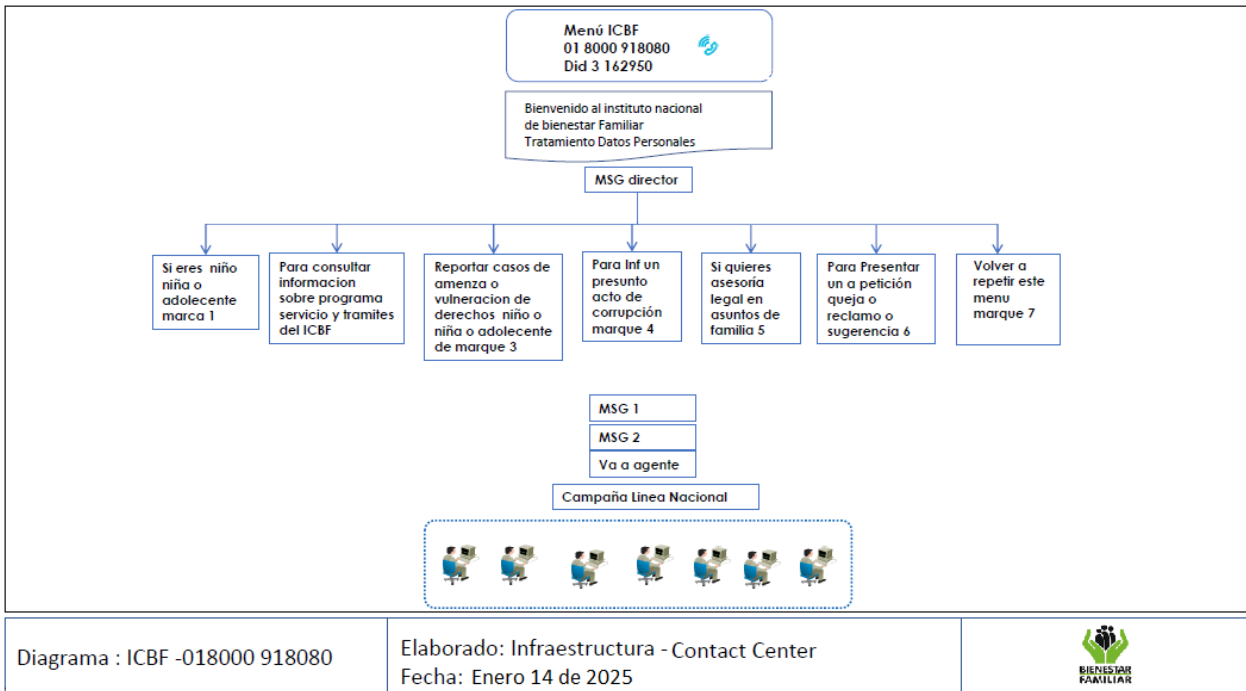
Menú ICBF
01 8000 918080
Did 3 162950

Bienvenido al instituto nacional de bienestar Familiar
Tratamiento Datos Personales

MSG director

Si eres niño niña o adolecente marca 1

Para consultar informacion sobre programa servicio y tramites del ICBF

Reportar casos de amenza o vulneracion de derechos niño o niña o adolecente de marque 3

Para Inf un presunto acto de corrupción marque 4

Si quieres asesoría legal en asuntos de familia 5

Para Presentar un a petición queja o reclamo o sugerencia 6

Volver a repetir este menu marque 7

MSG 1

MSG 2

Va a agente

Campaña Linea Nacional

| Diagrama : ICBF -018000 918080 | Elaborado: Infraestructura - Contact Center<br>Fecha: Enero 14 de 2025 | BIENESTAR FAMILIAR |